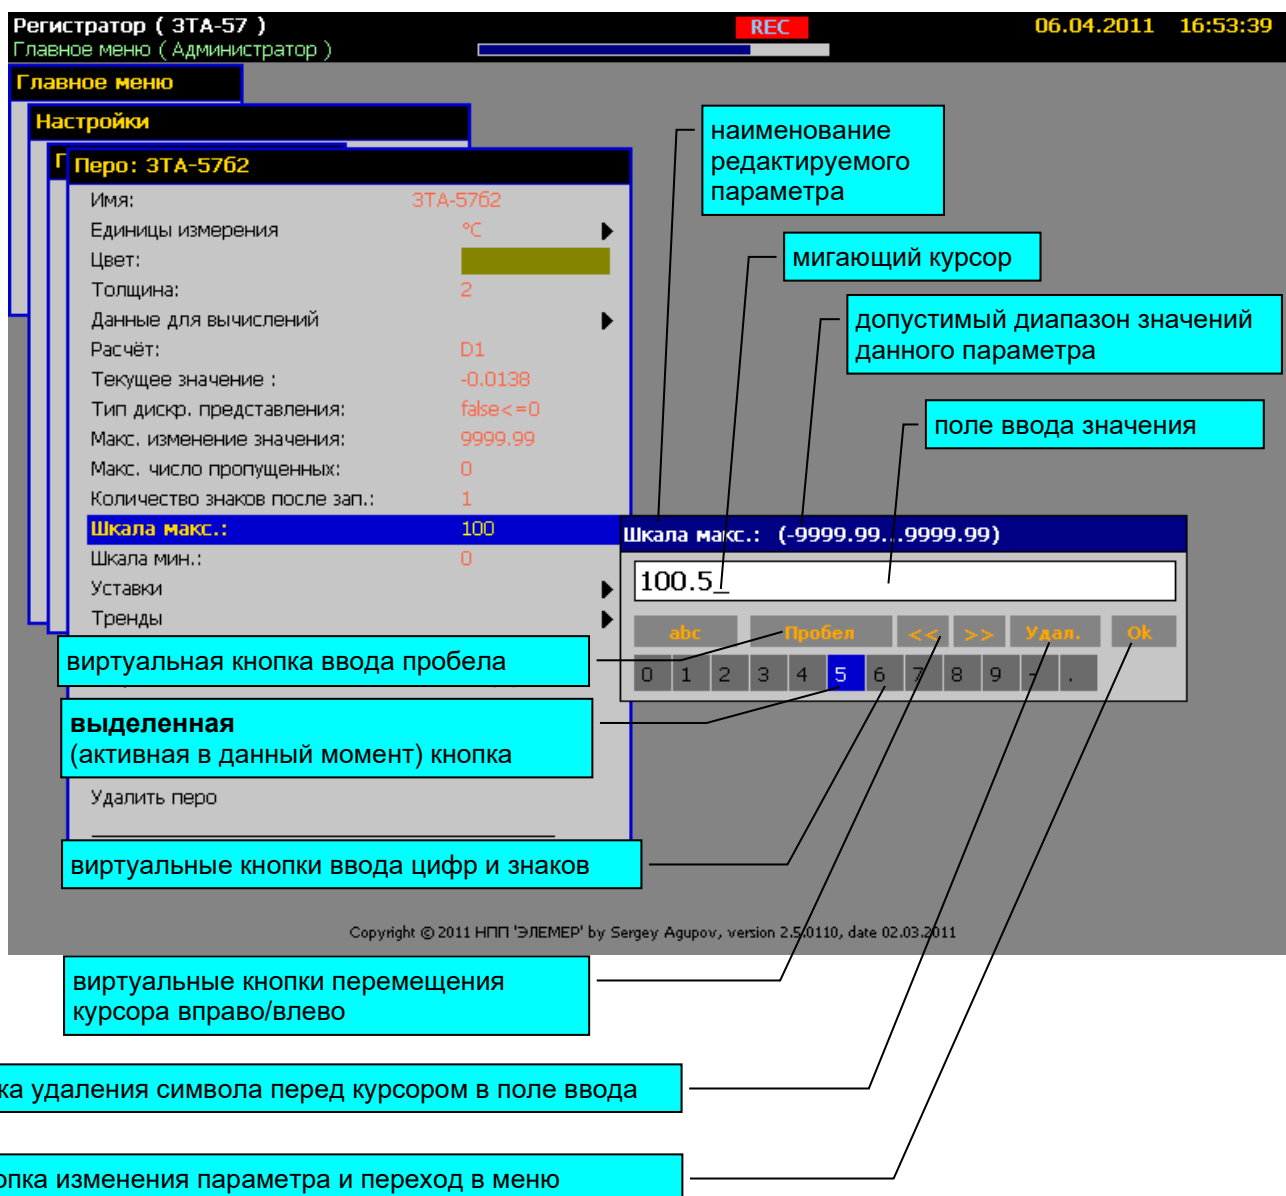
Регистратор ( ЗТА-57 )
Главное меню ( Администратор )
REC
06.04.2011 16:53:39

Главное меню
Настройки
Перо: ЗТА-5762

| Имя: | ЗТА-5762 |
|---|---|
| Единицы измерения | °C |
| Цвет: | |
| Толщина: | 2 |
| Данные для вычислений | |
| Расчёт: | D1 |
| Текущее значение : | -0.0138 |
| Тип дискр. представления: | false<=0 |
| Макс. изменение значения: | 9999.99 |
| Макс. число пропущенных: | 0 |
| Количество знаков после зап.: | 1 |
| Шкала макс.: | 100 |
| Шкала мин.: | 0 |
| Уставки | |
| Тренды | |

Удалить перо

наименование редактируемого параметра

мигающий курсор

допустимый диапазон значений данного параметра

поле ввода значения

Шкала макс.: (-9999.99...9999.99)

100.5_

abc Пробел << >> Удал. Ok

0 1 2 3 4 5 6 7 8 9 - .

виртуальная кнопка ввода пробела

выделенная
(активная в данный момент) кнопка

виртуальные кнопки ввода цифр и знаков

Copyright © 2011 НПП 'ЭЛЕМЕР' by Sergey Agupov, version 2.5.0110, date 02.03.2011

виртуальные кнопки перемещения курсора вправо/влево

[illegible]ка удаления символа перед курсором в поле ввода

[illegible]опка изменения параметра и переход в меню